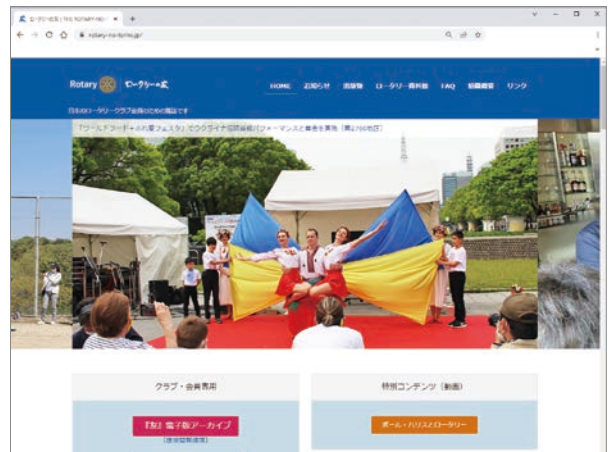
ロータリーの友 | THE ROTARY-NO- ×　+

rotary-no-tomo.jp/

Rotary ロータリーの友

HOME　お知らせ　閲覧物　ロータリー資料館　FAQ　組織概要　リンク

日本のロータリークラブ会員のための雑誌です

「ワールドフード＋ふれ愛フェスタ」でウクライナ伝統舞踊パフォーマンスと募金を実施（第2760地区）

クラブ・会員専用

『友』電子版アーカイブ

（会員認証必須）

特別コンテンツ（動画）

ポール・ハリスとロータリー